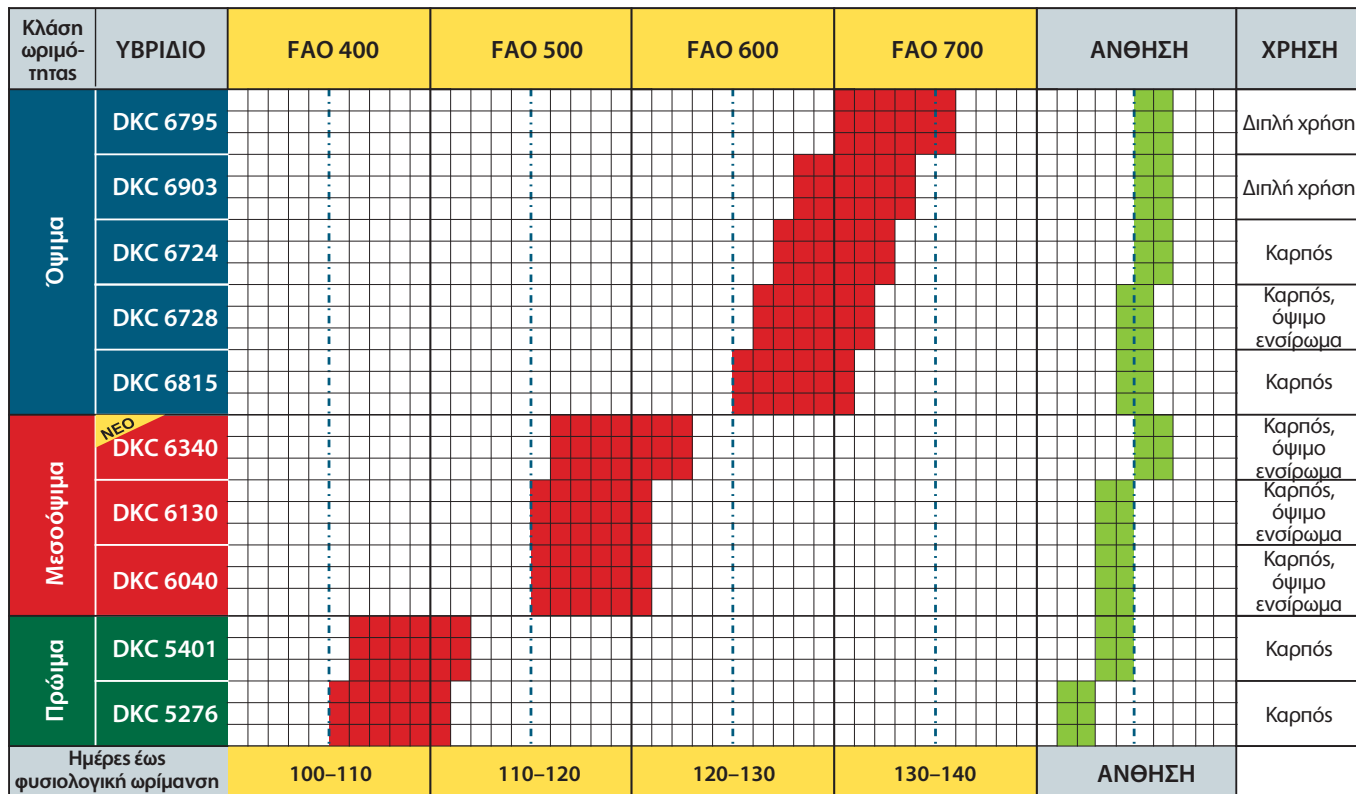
| Κλάση ωριμότητας | ΥΒΡΙΔΙΟ | FAO 400 | FAO 500 | FAO 600 | FAO 700 | ΑΝΘΗΣΗ | ΧΡΗΣΗ |
|---|---|---|---|---|---|---|---|
| Όψιμα | DKC 6795 | | | | | | Διπλή χρήση |
| | DKC 6903 | | | | | | Διπλή χρήση |
| | DKC 6724 | | | | | | Καρπός |
| | DKC 6728 | | | | | | Καρπός, όψιμο ενσίρωμα |
| | DKC 6815 | | | | | | Καρπός |
| Μεσοόψιμα | NEO DKC 6340 | | | | | | Καρπός, όψιμο ενσίρωμα |
| | DKC 6130 | | | | | | Καρπός, όψιμο ενσίρωμα |
| | DKC 6040 | | | | | | Καρπός, όψιμο ενσίρωμα |
| Πρώιμα | DKC 5401 | | | | | | Καρπός |
| | DKC 5276 | | | | | | Καρπός |
| Ημέρες έως φυσιολογική ωρίμανση | | 100–110 | 110–120 | 120–130 | 130–140 | ΑΝΘΗΣΗ | |